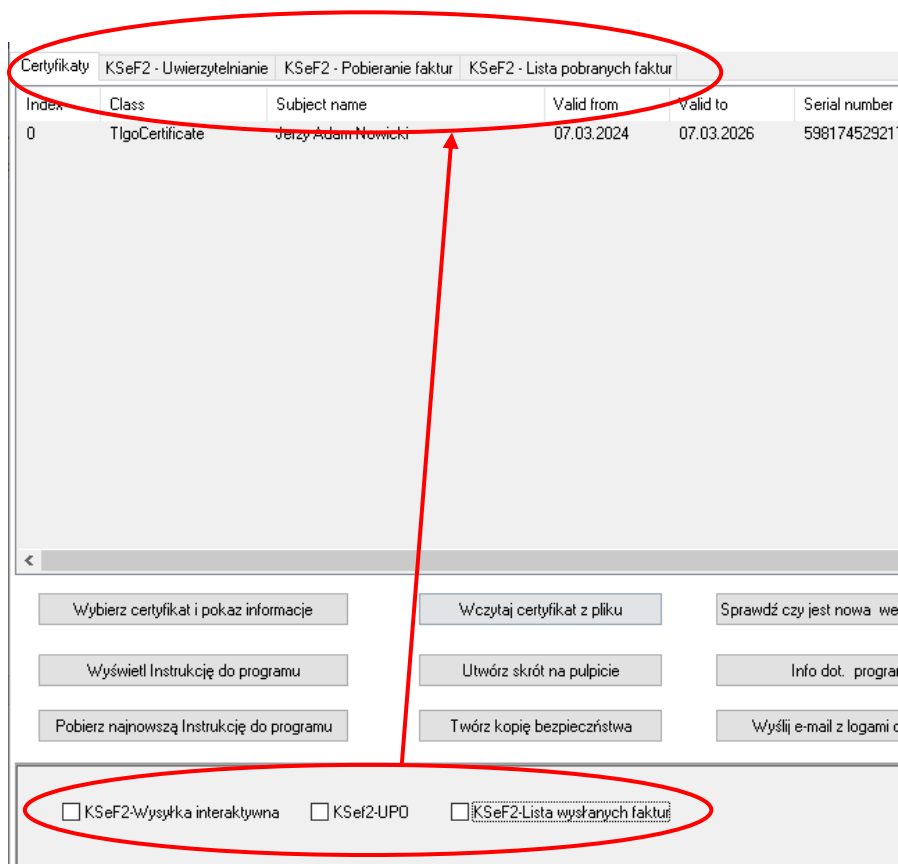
Certyfikaty | KSeF2 - Uwierzytelnianie | KSeF2 - Pobieranie faktur | KSeF2 - Lista pobranych faktur

| Index | Class | Subject name | Valid from | Valid to | Serial number |
|---|---|---|---|---|---|
| 0 | TlgoCertificate | Jerzy Adam Nowicki | 07.03.2024 | 07.03.2026 | 59817452921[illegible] |

<

Wybierz certyfikat i pokaz informacje
Wczytaj certyfikat z pliku
Sprawdź czy jest nowa we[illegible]
Wyświetl Instrukcję do programu
Utwórz skrót na pulpicie
Info dot. progra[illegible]
Pobierz najnowszą Instrukcję do programu
Twórz kopię bezpieczństwa
Wyślij e-mail z logami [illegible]

KSeF2-Wysyłka interaktywna
KSef2-UPO
KSeF2-Lista wysłanych faktur